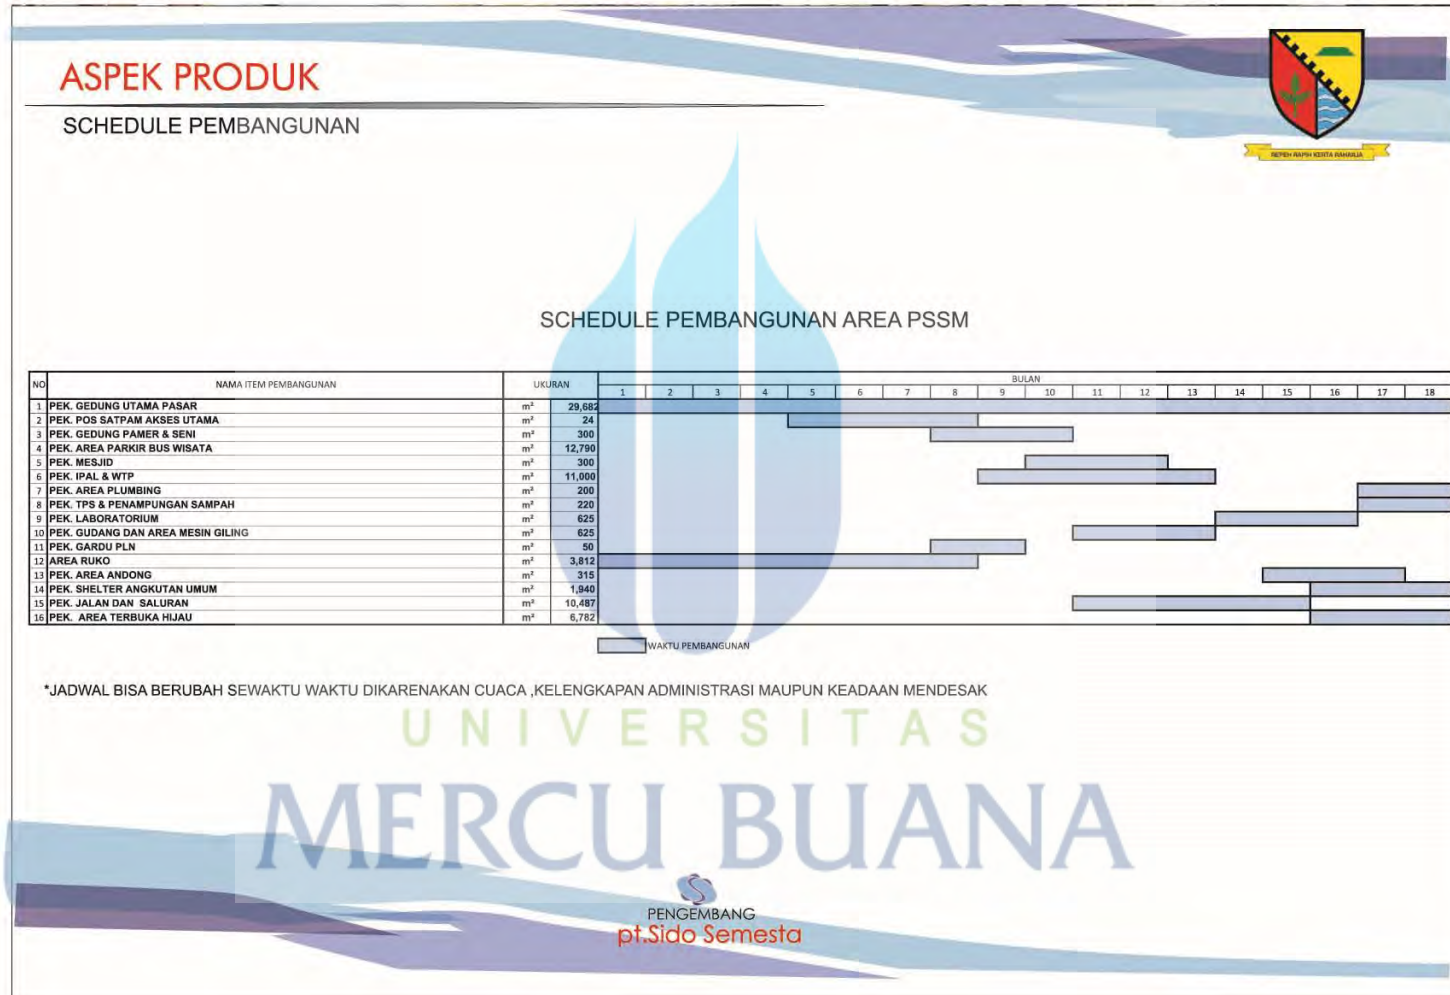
ASPEK PRODUK

SCHEDULE PEMBANGUNAN

REPEH RAPIH KERTA RAHARJA

SCHEDULE PEMBANGUNAN AREA PSSM

| NO | NAMA ITEM PEMBANGUNAN | UKURAN | | BULAN 1 | 2 | 3 | 4 | 5 | 6 | 7 | 8 | 9 | 10 | 11 | 12 | 13 | 14 | 15 | 16 | 17 | 18 |
|---|---|---|---|---|---|---|---|---|---|---|---|---|---|---|---|---|---|---|---|---|---|
| 1 | PEK. GEDUNG UTAMA PASAR | m² | 29,682 | | | | | | | | | | | | | | | | | | |
| 2 | PEK. POS SATPAM AKSES UTAMA | m² | 24 | | | | | | | | | | | | | | | | | | |
| 3 | PEK. GEDUNG PAMER & SENI | m² | 300 | | | | | | | | | | | | | | | | | | |
| 4 | PEK. AREA PARKIR BUS WISATA | m² | 12,790 | | | | | | | | | | | | | | | | | | |
| 5 | PEK. MESJID | m² | 300 | | | | | | | | | | | | | | | | | | |
| 6 | PEK. IPAL & WTP | m² | 11,000 | | | | | | | | | | | | | | | | | | |
| 7 | PEK. AREA PLUMBING | m² | 200 | | | | | | | | | | | | | | | | | | |
| 8 | PEK. TPS & PENAMPUNGAN SAMPAH | m² | 220 | | | | | | | | | | | | | | | | | | |
| 9 | PEK. LABORATORIUM | m² | 625 | | | | | | | | | | | | | | | | | | |
| 10 | PEK. GUDANG DAN AREA MESIN GILING | m² | 625 | | | | | | | | | | | | | | | | | | |
| 11 | PEK. GARDU PLN | m² | 50 | | | | | | | | | | | | | | | | | | |
| 12 | AREA RUKO | m² | 3,812 | | | | | | | | | | | | | | | | | | |
| 13 | PEK. AREA ANDONG | m² | 315 | | | | | | | | | | | | | | | | | | |
| 14 | PEK. SHELTER ANGKUTAN UMUM | m² | 1,940 | | | | | | | | | | | | | | | | | | |
| 15 | PEK. JALAN DAN SALURAN | m² | 10,487 | | | | | | | | | | | | | | | | | | |
| 16 | PEK. AREA TERBUKA HIJAU | m² | 6,782 | | | | | | | | | | | | | | | | | | |

WAKTU PEMBANGUNAN

*JADWAL BISA BERUBAH SEWAKTU WAKTU DIKARENAKAN CUACA ,KELENGKAPAN ADMINISTRASI MAUPUN KEADAAN MENDESAK

UNIVERSITAS
MERCU BUANA

PENGEMBANG
pt.Sido Semesta